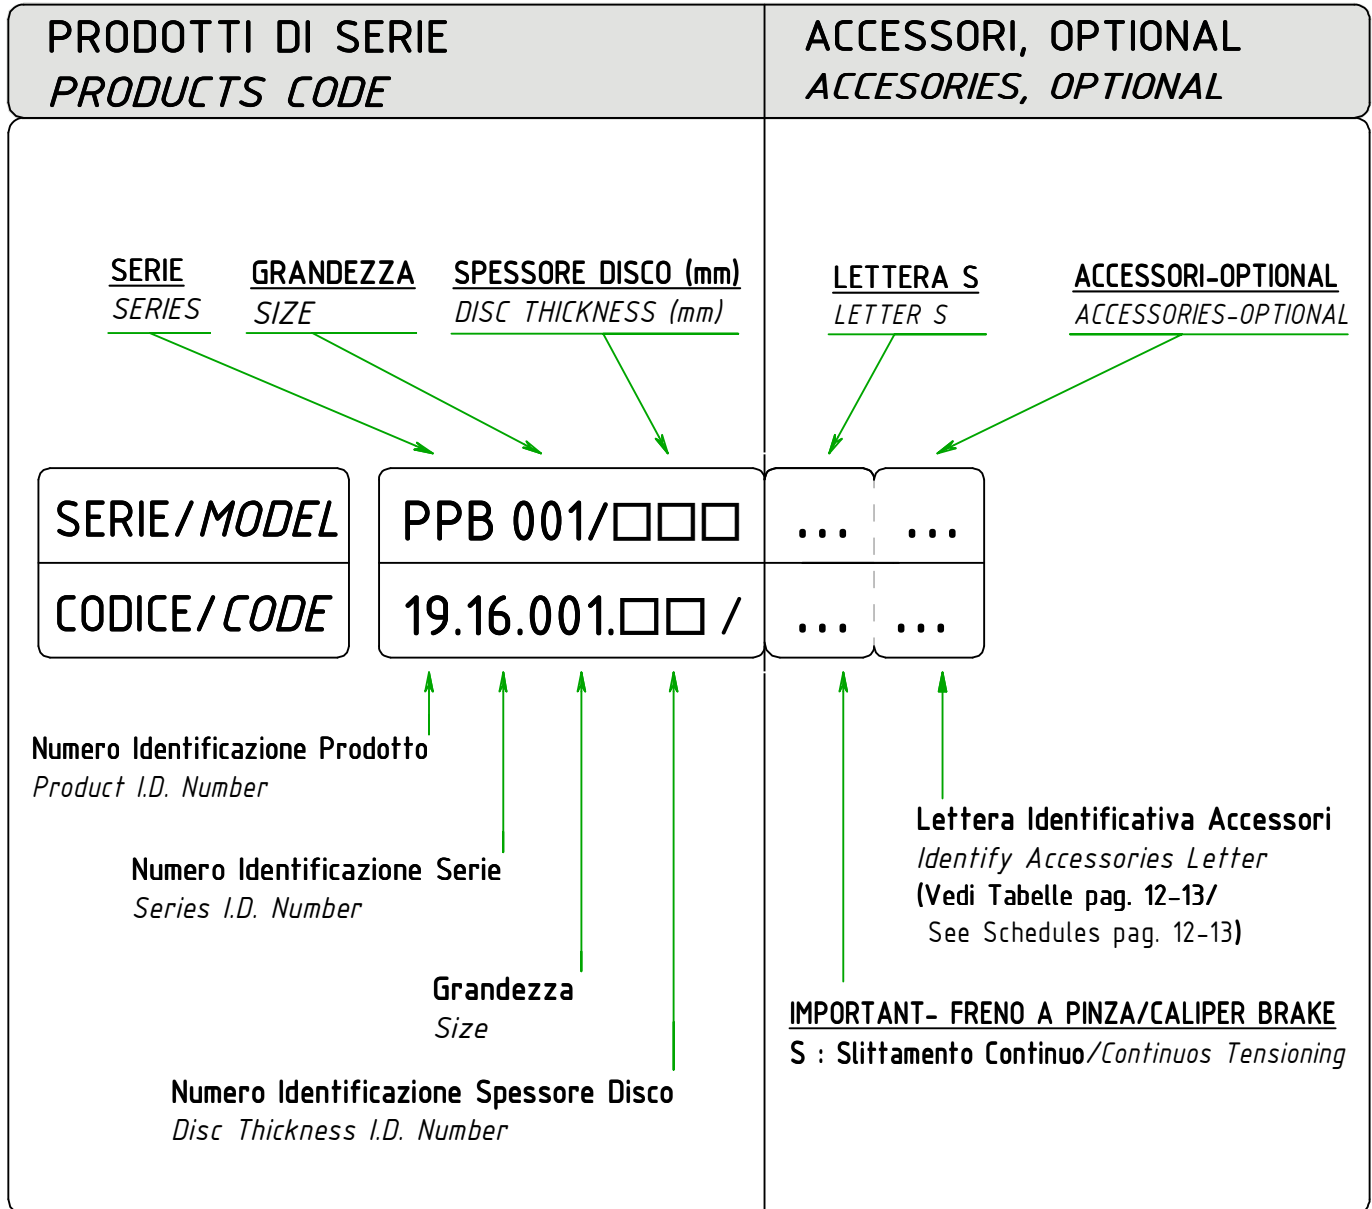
PRODOTTI DI SERIE
PRODUCTS CODE

ACCESSORI, OPTIONAL
ACCESORIES, OPTIONAL

SERIE
SERIES

GRANDEZZA
SIZE

SPESSORE DISCO (mm)
DISC THICKNESS (mm)

LETTERA S
LETTER S

ACCESSORI-OPTIONAL
ACCESSORIES-OPTIONAL

| SERIE/MODEL | PPB 001/□□□ | ... | ... |
|---|---|---|---|
| CODICE/CODE | 19.16.001.□□ / | ... | ... |

Numero Identificazione Prodotto
Product I.D. Number

Numero Identificazione Serie
Series I.D. Number

Grandezza
Size

Numero Identificazione Spessore Disco
Disc Thickness I.D. Number

Lettera Identificativa Accessori
Identify Accessories Letter
(Vedi Tabelle pag. 12-13/
See Schedules pag. 12-13)

IMPORTANT- FRENO A PINZA/CALIPER BRAKE
S : Slittamento Continuo/Continuos Tensioning